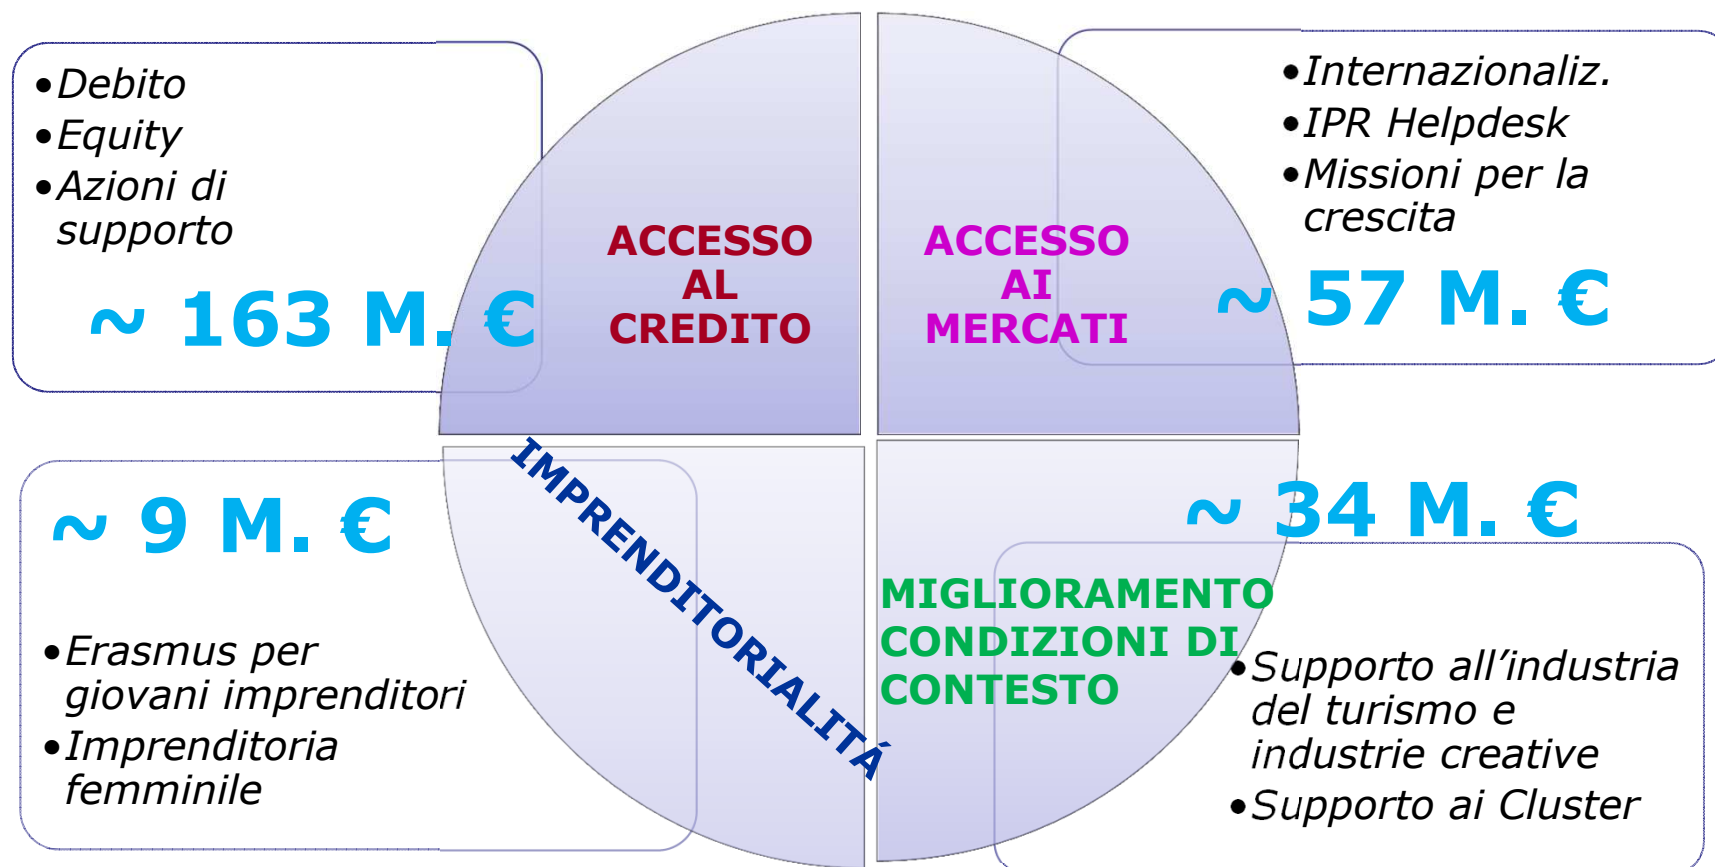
•Debito
•Equity
•Azioni di supporto

~ 163 M. €

ACCESSO AL CREDITO

ACCESSO AI MERCATI

•Internazionaliz.
•IPR Helpdesk
•Missioni per la crescita

~ 57 M. €

~ 9 M. €

•Erasmus per giovani imprenditori
•Imprenditoria femminile

IMPRENDITORIALITÁ

~ 34 M. €

MIGLIORAMENTO CONDIZIONI DI CONTESTO

•Supporto all’industria del turismo e industrie creative
•Supporto ai Cluster